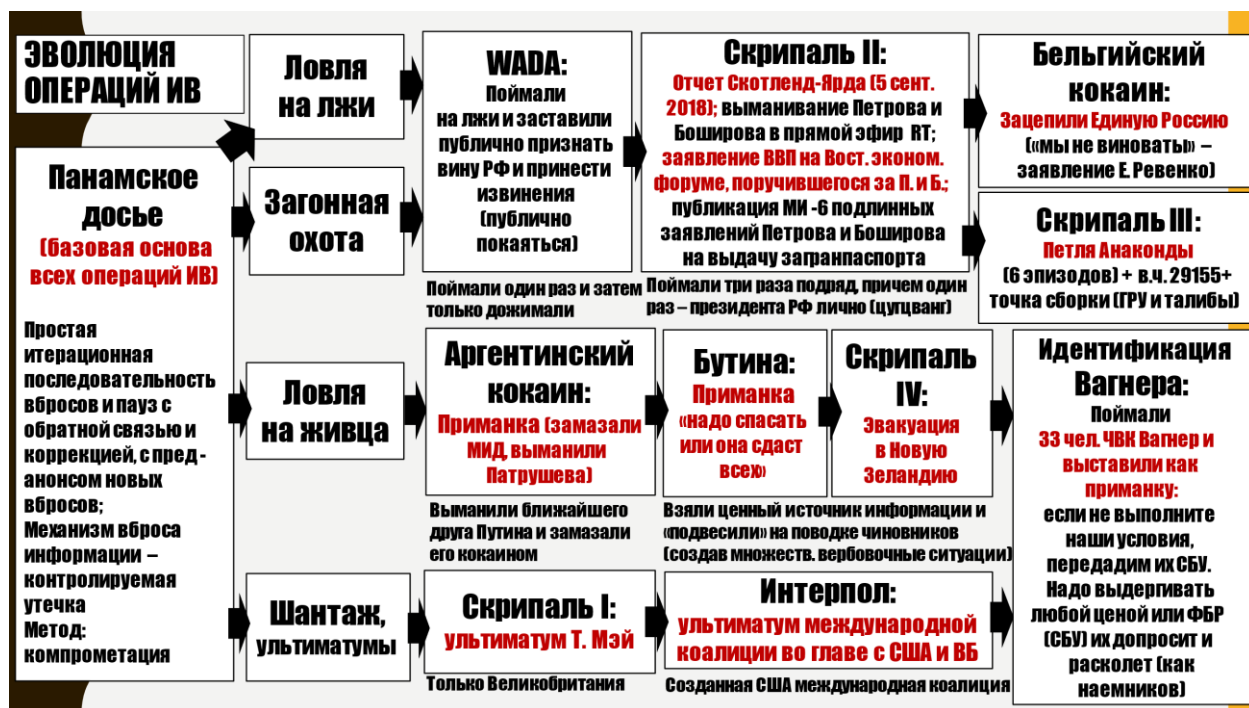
ЭВОЛЮЦИЯ ОПЕРАЦИЙ ИВ

Панамское досье
(базовая основа всех операций ИВ)

Простая итерационная последовательность вбросов и пауз с обратной связью и коррекцией, с пред-анонсом новых вбросов;
Механизм вброса информации – контролируемая утечка
Метод: компрометация

Ловля на лжи

Загонная охота

WADA:
Поймали на лжи и заставили публично признать вину РФ и принести извинения (публично покаяться)

Поймали один раз и затем только дожимали

Скрипаль II:
Отчет Скотленд-Ярда (5 сент. 2018); выманивание Петрова и Боширова в прямой эфир RT; заявление ВВП на Вост. эконом. форуме, поручившегося за П. и Б.; публикация МИ -6 подлинных заявлений Петрова и Боширова на выдачу загранпаспорта

Поймали три раза подряд, причем один раз – президента РФ лично (цугцванг)

Бельгийский кокаин:
Зацепили Единую Россию («мы не виноваты» – заявление Е. Ревенко)

Скрипаль III:
Петля Анаконды
(6 эпизодов) + в.ч. 29155+ точка сборки (ГРУ и талибы)

Ловля на живца

Аргентинский кокаин:
Приманка (замазали МИД, выманили Патрушева)

Выманили ближайшего друга Путина и замазали его кокаином

Бутина:
Приманка «надо спасать или она сдаст всех»

Скрипаль IV:
Эвакуация в Новую Зеландию

Взяли ценный источник информации и «подвесили» на поводке чиновников (создав множеств. вербовочные ситуации)

Идентификация Вагнера:
Поймали
33 чел. ЧВК Вагнер и выставили как приманку:
если не выполните наши условия, передадим их СБУ. Надо выдергивать любой ценой или ФБР (СБУ) их допросит и расколет (как наемников)

Шантаж, ультиматумы

Скрипаль I:
ультиматум Т. Мэй

Только Великобритания

Интерпол:
ультиматум международной коалиции во главе с США и ВБ

Созданная США международная коалиция